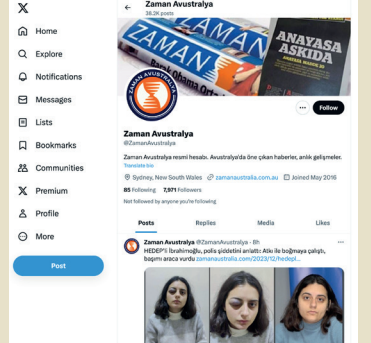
Home
Explore
Notifications
Messages
Lists
Bookmarks
Communities
Premium
Profile
More
Post

Zaman Avustralya
36.2K posts

ZAMAN
ZAMAN
ANAYASA ASKIDA
Barack Obama Orta

ZAMAN AVUSTRALYA

Follow

Zaman Avustralya
@ZamanAvustralya

Zaman Avustralya resmi hesabı. Avustralya'da öne çıkan haberler, anlık gelişmeler.
Translate bio

Sydney, New South Wales zamanaustralia.com.au Joined May 2016

85 Following 7,971 Followers

Not followed by anyone you're following

Posts Replies Media Likes

Zaman Avustralya @ZamanAvustralya · 8h
HEDEP'li İbrahimoğlu şiddetini anlattı: Atki ile boğmaya çalıştı, başımı araca vurdu zamanaustralia.com/2023/12/hedep...